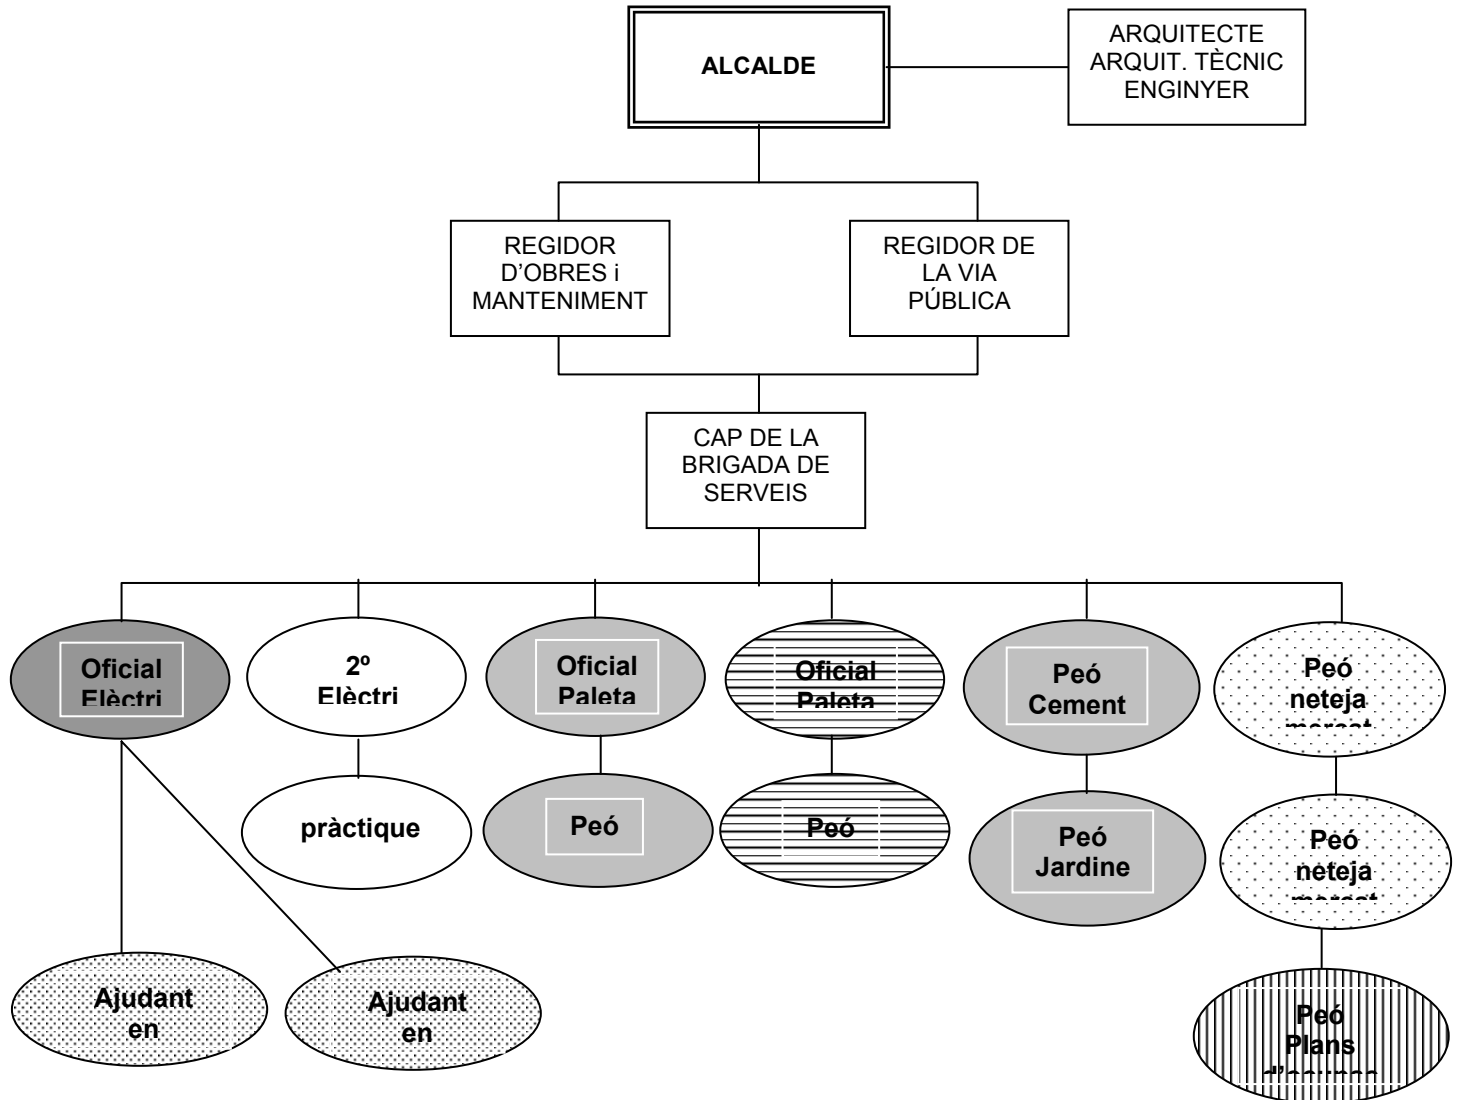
ALCALDE

ARQUITECTE
ARQUIT. TÈCNIC
ENGINYER

REGIDOR D'OBRES i MANTENIMENT

REGIDOR DE LA VIA PÚBLICA

CAP DE LA BRIGADA DE SERVEIS

Oficial Elèctri

2º Elèctri

Oficial Paleta

Oficial Paleta

Peó Cement

Peó neteja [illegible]

pràctique

Peó

Peó

Peó Jardine

Peó neteja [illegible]

Ajudant en

Ajudant en

Peó Plans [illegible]